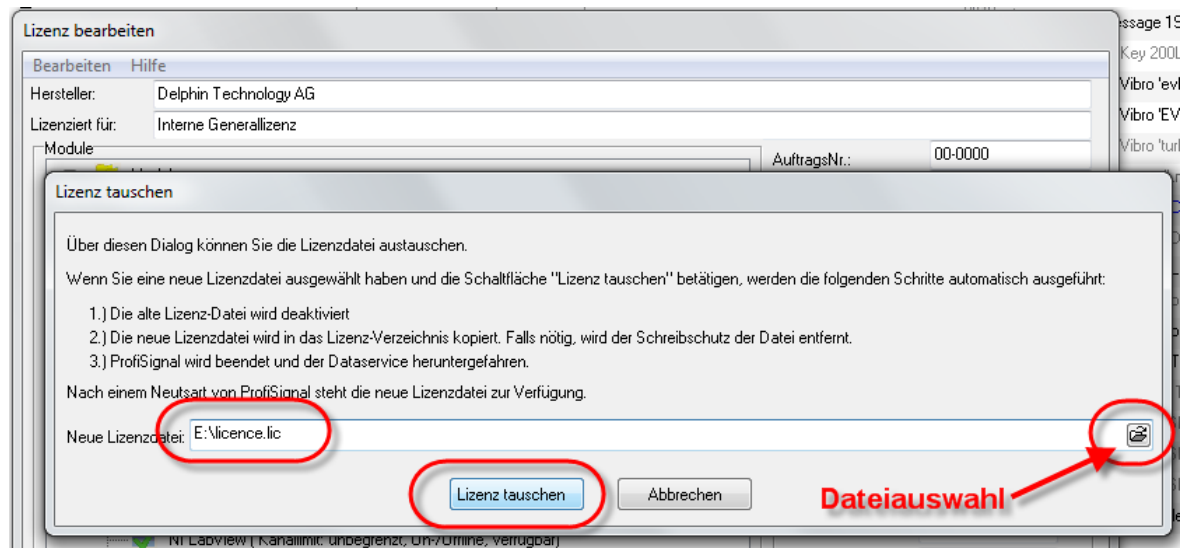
Lizenz bearbeiten

Bearbeiten Hilfe

Hersteller: Delphin Technology AG

Lizenziert für: Interne Generallizenz

Module

AuftragsNr.: 00-0000

ssage 1S
Key 200L
Vibro 'evl
Vibro 'EV
Vibro 'turl

Lizenz tauschen

Über diesen Dialog können Sie die Lizenzdatei austauschen.

Wenn Sie eine neue Lizenzdatei ausgewählt haben und die Schaltfläche "Lizenz tauschen" betätigen, werden die folgenden Schritte automatisch ausgeführt:

1.) Die alte Lizenz-Datei wird deaktiviert
2.) Die neue Lizenzdatei wird in das Lizenz-Verzeichnis kopiert. Falls nötig, wird der Schreibschutz der Datei entfernt.
3.) ProfiSignal wird beendet und der Dataservice heruntergefahren.

Nach einem Neutsart von ProfiSignal steht die neue Lizenzdatei zur Verfügung.

Neue Lizenzdatei: E:\licence.lic

Lizenz tauschen Abbrechen

Dateiauswahl

NI Labview ( Kanallimit: unbegrenzt, On-/Offline, verfügbar)